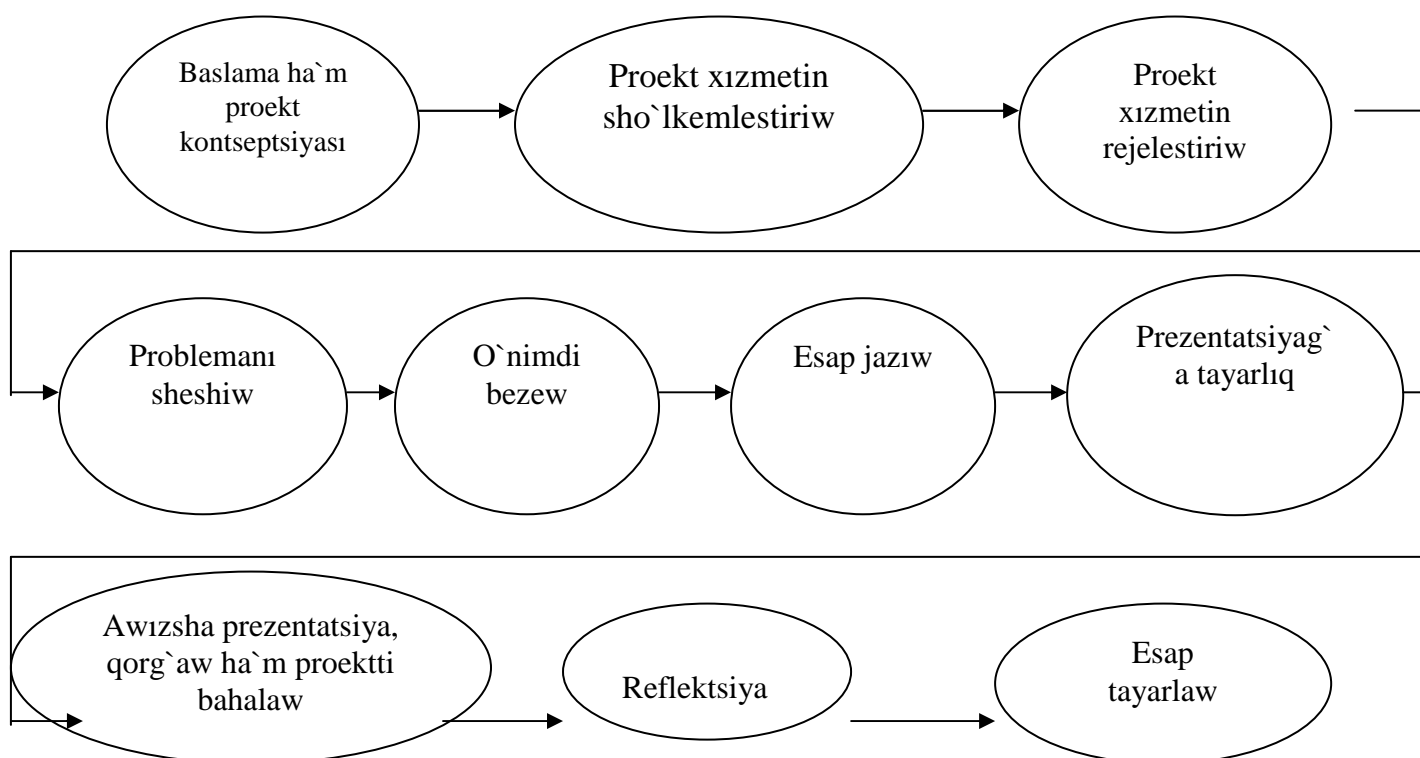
Baslama ha`m proekt kontseptsiyası

Proekt xızmetin sho`lkemlestiriw

Proekt xızmetin rejelestiriw

Problemanı sheshiw

O`nimdi bezew

Esap jazıw

Prezentatsiyag`a tayarlıq

Awızsha prezentatsiya, qorg`aw ha`m proektti bahalaw

Reflektsiya

Esap tayarlaw